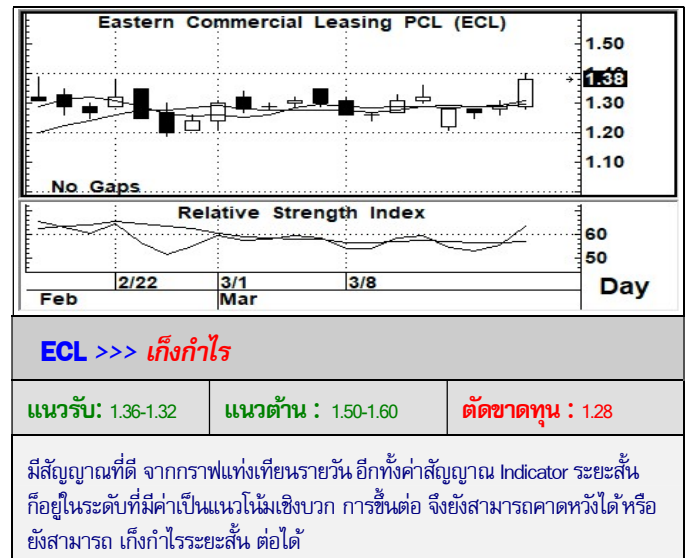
Eastern Commercial Leasing PCL (ECL)

1.50
1.38
1.30
1.20
1.10

No Gaps

Relative Strength Index

60
50

2/22
3/1
3/8
Feb
Mar
Day

ECL >>> เก็งกำไร

| แนวรับ: 1.36-1.32 | แนวต้าน : 1.50-1.60 | ตัดขาดทุน : 1.28 |
|---|---|---|

มีสัญญาณที่ดี จากกราฟแท่งเทียนรายวัน อีกทั้งค่าสัญญาณ Indicator ระยะสั้น ก็อยู่ในระดับที่มีค่าเป็นแนวโน้มเชิงบวก การขึ้นต่อ จึงยังสามารถคาดหวังได้หรือยังสามารถ เก็งกำไรระยะสั้น ต่อได้